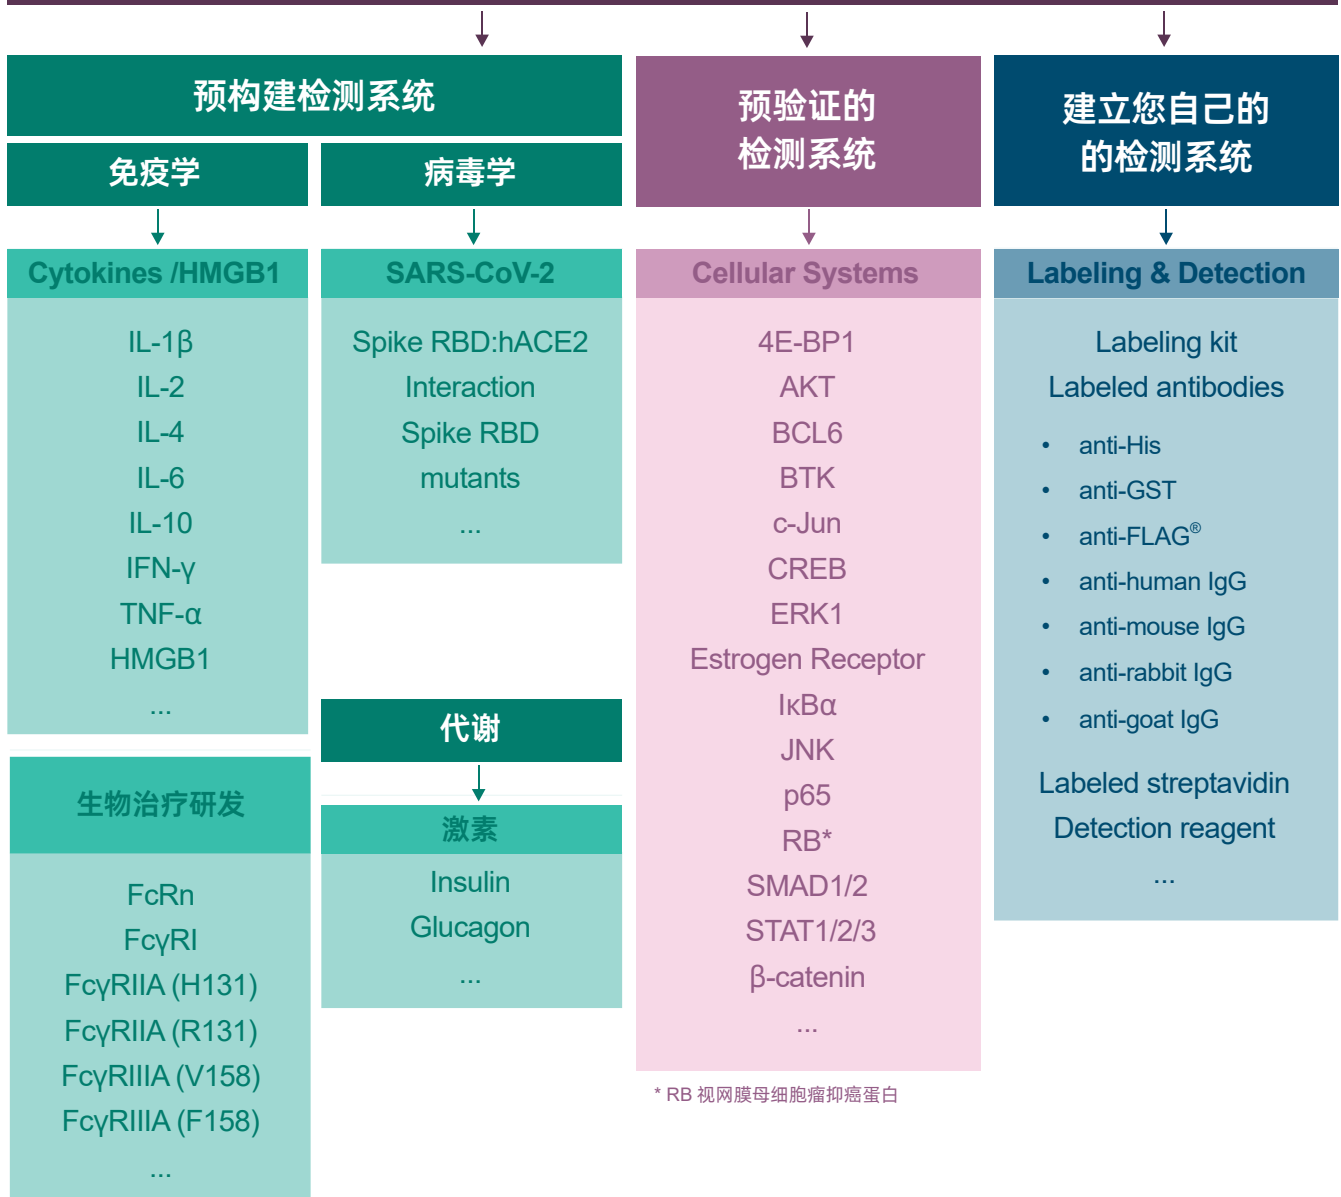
预构建检测系统

免疫学

Cytokines /HMGB1

IL-1β
IL-2
IL-4
IL-6
IL-10
IFN-γ
TNF-α
HMGB1
...

生物治疗研发

FcRn
FcγRI
FcγRIIA (H131)
FcγRIIA (R131)
FcγRIIIA (V158)
FcγRIIIA (F158)
...

病毒学

SARS-CoV-2

Spike RBD:hACE2 Interaction
Spike RBD mutants
...

代谢

激素

Insulin
Glucagon
...

预验证的检测系统

Cellular Systems

4E-BP1
AKT
BCL6
BTK
c-Jun
CREB
ERK1
Estrogen Receptor
IκBα
JNK
p65
RB*
SMAD1/2
STAT1/2/3
β-catenin
...

* RB 视网膜母细胞瘤抑癌蛋白

建立您自己的的检测系统

Labeling & Detection

Labeling kit
Labeled antibodies

- anti-His
- anti-GST
- anti-FLAG®
- anti-human IgG
- anti-mouse IgG
- anti-rabbit IgG
- anti-goat IgG

Labeled streptavidin
Detection reagent
...